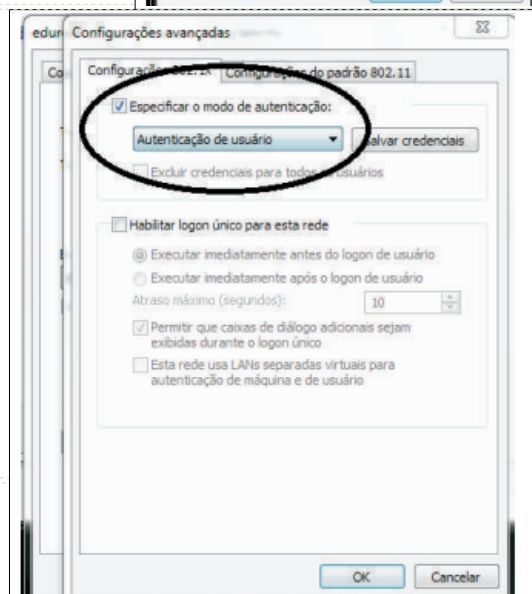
edur

Co

Configurações avançadas

Configurações 802.1X | Configurações do padrão 802.11

Especificar o modo de autenticação:

Autenticação de usuário

Salvar credenciais

Excluir credenciais para todos os usuários

Habilitar logon único para esta rede

Executar imediatamente antes do logon de usuário

Executar imediatamente após o logon de usuário

Atraso máximo (segundos): 10

Permitir que caixas de diálogo adicionais sejam exibidas durante o logon único

Esta rede usa LANs separadas virtuais para autenticação de máquina e de usuário

OK

Cancelar